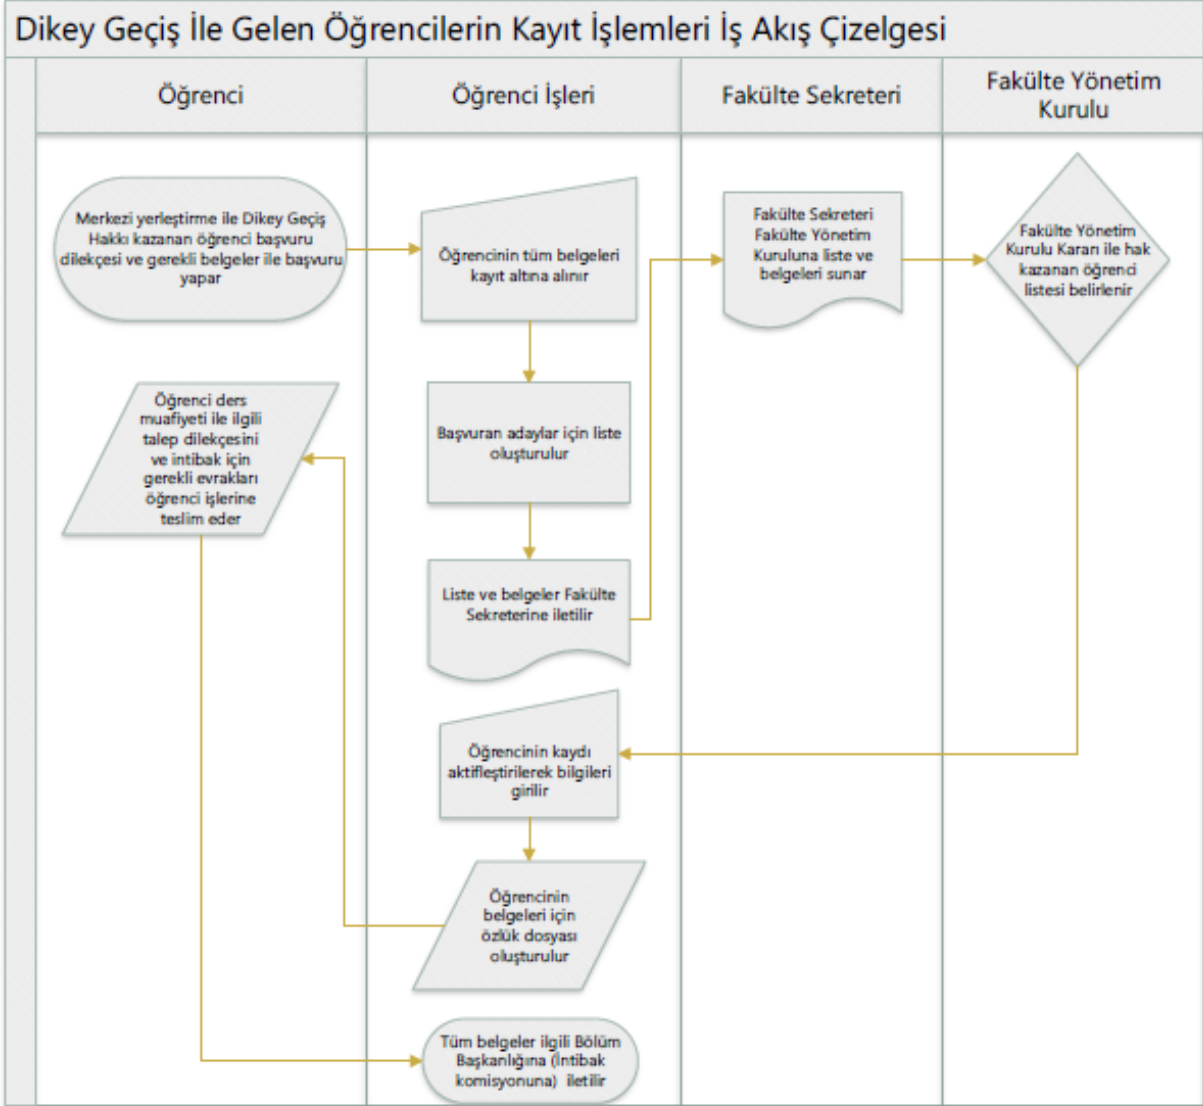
Dikey Geçiş İle Gelen Öğrencilerin Kayıt İşlemleri İş Akış Çizelgesi

Öğrenci

Öğrenci İşleri

Fakülte Sekreteri

Fakülte Yönetim Kurulu

Merkezi yerleştirme ile Dikey Geçiş Hakkı kazanan öğrenci başvuru dilekçesi ve gerekli belgeler ile başvuru yapar

Öğrencinin tüm belgeleri kayıt altına alınır

Fakülte Sekreteri Fakülte Yönetim Kuruluna liste ve belgeleri sunar

Fakülte Yönetim Kurulu Kararı ile hak kazanan öğrenci listesi belirlenir

Öğrenci ders muafiyeti ile ilgili talep dilekçesini ve intibak için gerekli evrakları öğrenci işlerine teslim eder

Başvuran adaylar için liste oluşturulur

Liste ve belgeler Fakülte Sekreterine iletilir

Öğrencinin kaydı aktifleştirilerek bilgileri girilir

Öğrencinin belgeleri için özlük dosyası oluşturulur

Tüm belgeler ilgili Bölüm Başkanlığına (İntibak komisyonuna) iletilir